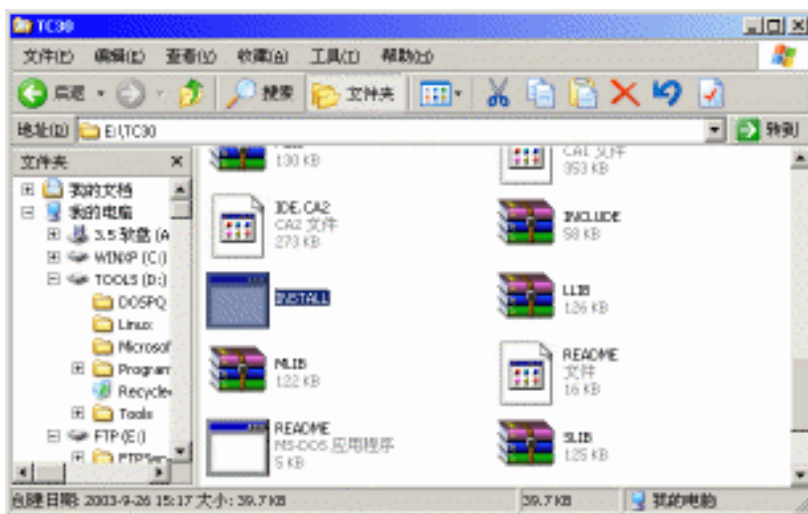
TC30

文件(F) 编辑(E) 查看(V) 收藏(A) 工具(T) 帮助(H)

后退 搜索 文件夹

地址(D) E:\TC30 转到

文件夹 ×

我的文档
我的电脑
3.5 软盘 (A
WINXP (C:)
TOOLS (D:)
DOSPQ
Linux
Microsof
Program
Recycle
Tools
FTP (E:)
FTPSer

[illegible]
130 KB

CAT 文件
353 KB

IDE.CA2
CA2 文件
273 KB

INCLUDE
58 KB

INSTALL

LLIB
126 KB

MLIB
122 KB

README
文件
16 KB

README
MS-DOS 应用程序
5 KB

SLIB
125 KB

创建日期: 2003-9-26 15:17 大小: 39.7 KB 39.7 KB 我的电脑